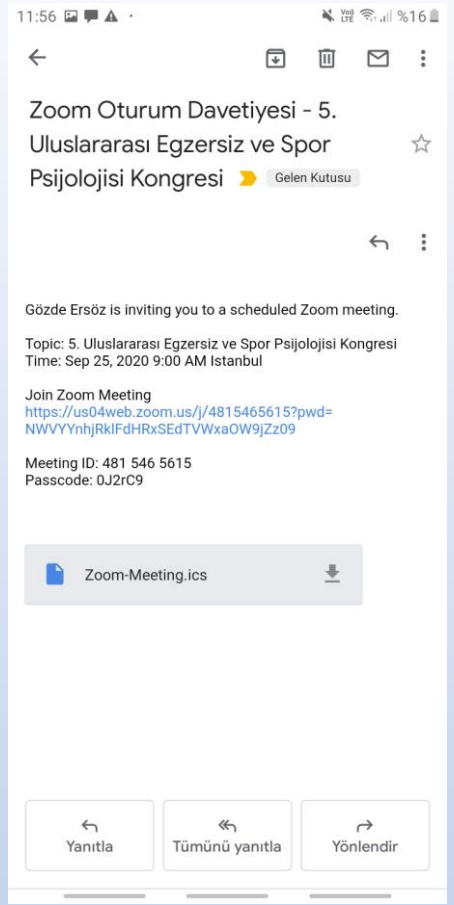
11:56 %16

Zoom Oturum Davetiyesi - 5. Uluslararası Egzersiz ve Spor Psijolojisi Kongresi

Gelen Kutusu

Gözde Ersöz is inviting you to a scheduled Zoom meeting.

Topic: 5. Uluslararası Egzersiz ve Spor Psijolojisi Kongresi
Time: Sep 25, 2020 9:00 AM Istanbul

Join Zoom Meeting
https://us04web.zoom.us/j/4815465615?pwd=NWVYYnhjRklFdHRxSEdTVWxaOW9jZz09

Meeting ID: 481 546 5615
Passcode: 0J2rC9

Zoom-Meeting.ics

Yanıtla

Tümünü yanıtla

Yönlendir